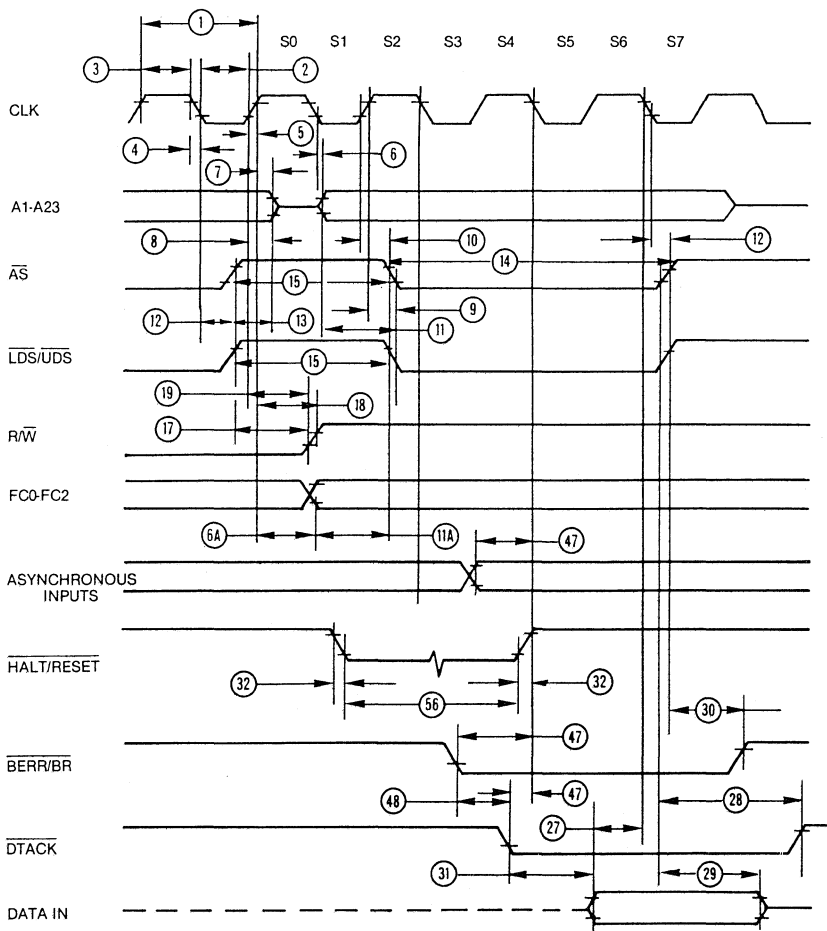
1
S0 S1 S2 S3 S4 S5 S6 S7
3
2
CLK
4
5
7
6
A1-A23
8
10
12
$\overline{AS}$
14
15
9
12
13
11
$\overline{LDS}/\overline{UDS}$
15
19
18
17
R/$\overline{W}$
FC0-FC2
6A
11A
47
ASYNCHRONOUS INPUTS
$\overline{HALT}/\overline{RESET}$
32
32
56
30
47
$\overline{BERR}/\overline{BR}$
48
47
28
27
$\overline{DTACK}$
31
29
DATA IN